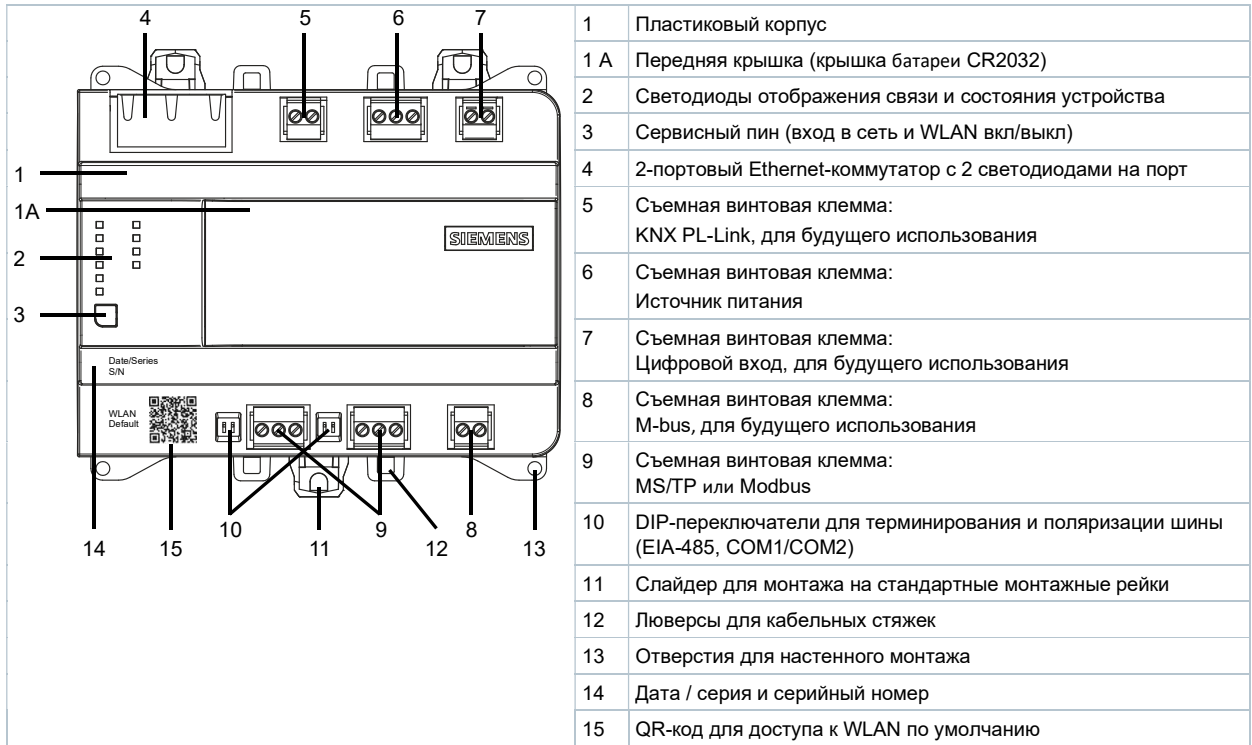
4 5 6 7

1

1A

2

3

SIEMENS

Date/Series
S/N

WLAN
Default

14 15 10 11 9 12 8 13

| 1 | Пластиковый корпус |
|---|---|
| 1 A | Передняя крышка (крышка батареи CR2032) |
| 2 | Светодиоды отображения связи и состояния устройства |
| 3 | Сервисный пин (вход в сеть и WLAN вкл/выкл) |
| 4 | 2-портовый Ethernet-коммутатор с 2 светодиодами на порт |
| 5 | Съемная винтовая клемма: KNX PL-Link, для будущего использования |
| 6 | Съемная винтовая клемма: Источник питания |
| 7 | Съемная винтовая клемма: Цифровой вход, для будущего использования |
| 8 | Съемная винтовая клемма: M-bus, для будущего использования |
| 9 | Съемная винтовая клемма: MS/TP или Modbus |
| 10 | DIP-переключатели для терминирования и поляризации шины (EIA-485, COM1/COM2) |
| 11 | Слайдер для монтажа на стандартные монтажные рейки |
| 12 | Люверсы для кабельных стяжек |
| 13 | Отверстия для настенного монтажа |
| 14 | Дата / серия и серийный номер |
| 15 | QR-код для доступа к WLAN по умолчанию |